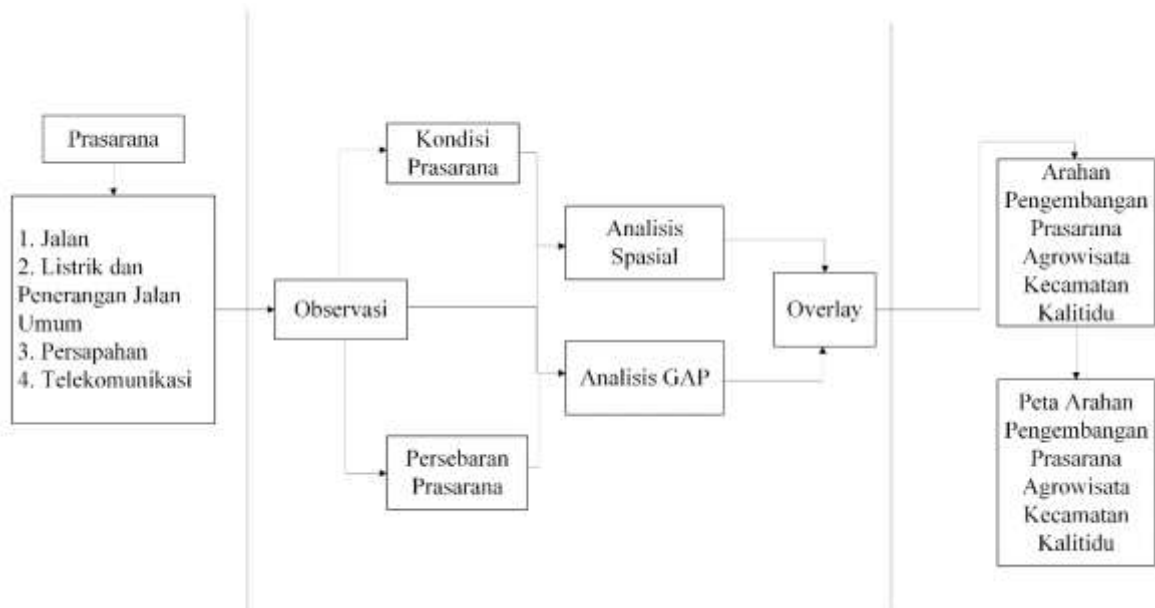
Prasarana

1. Jalan
2. Listrik dan Penerangan Jalan Umum
3. Persapahan
4. Telekomunikasi

Observasi

Kondisi Prasarana

Persebaran Prasarana

Analisis Spasial

Analisis GAP

Overlay

Arahan Pengembangan Prasarana Agrowisata Kecamatan Kalitidu

Peta Arahan Pengembangan Prasarana Agrowisata Kecamatan Kalitidu